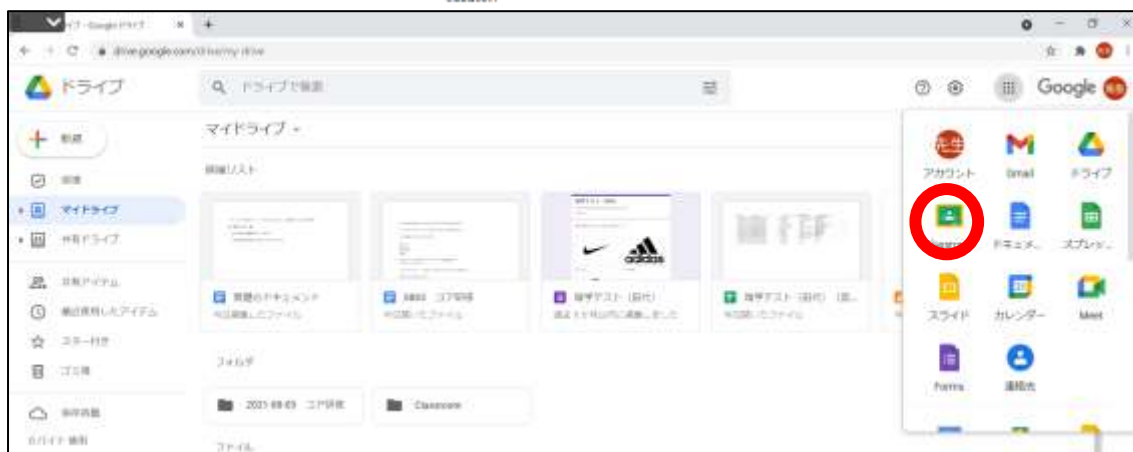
ドライブ
Q ドライブで検索
Google
+ 新規
マイドライブ ▾
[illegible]
マイドライブ
共有ドライブ
共有アイテム
最近使用したアイテム
スター付き
ゴミ箱
保存容量
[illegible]
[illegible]
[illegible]
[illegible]
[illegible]
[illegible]
フォルダ
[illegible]
Classroom
ファイル
先生
アカウント
Gmail
ドライブ
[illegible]
ドキュメ...
スプレッ...
スライド
カレンダー
Meet
Forms
連絡先